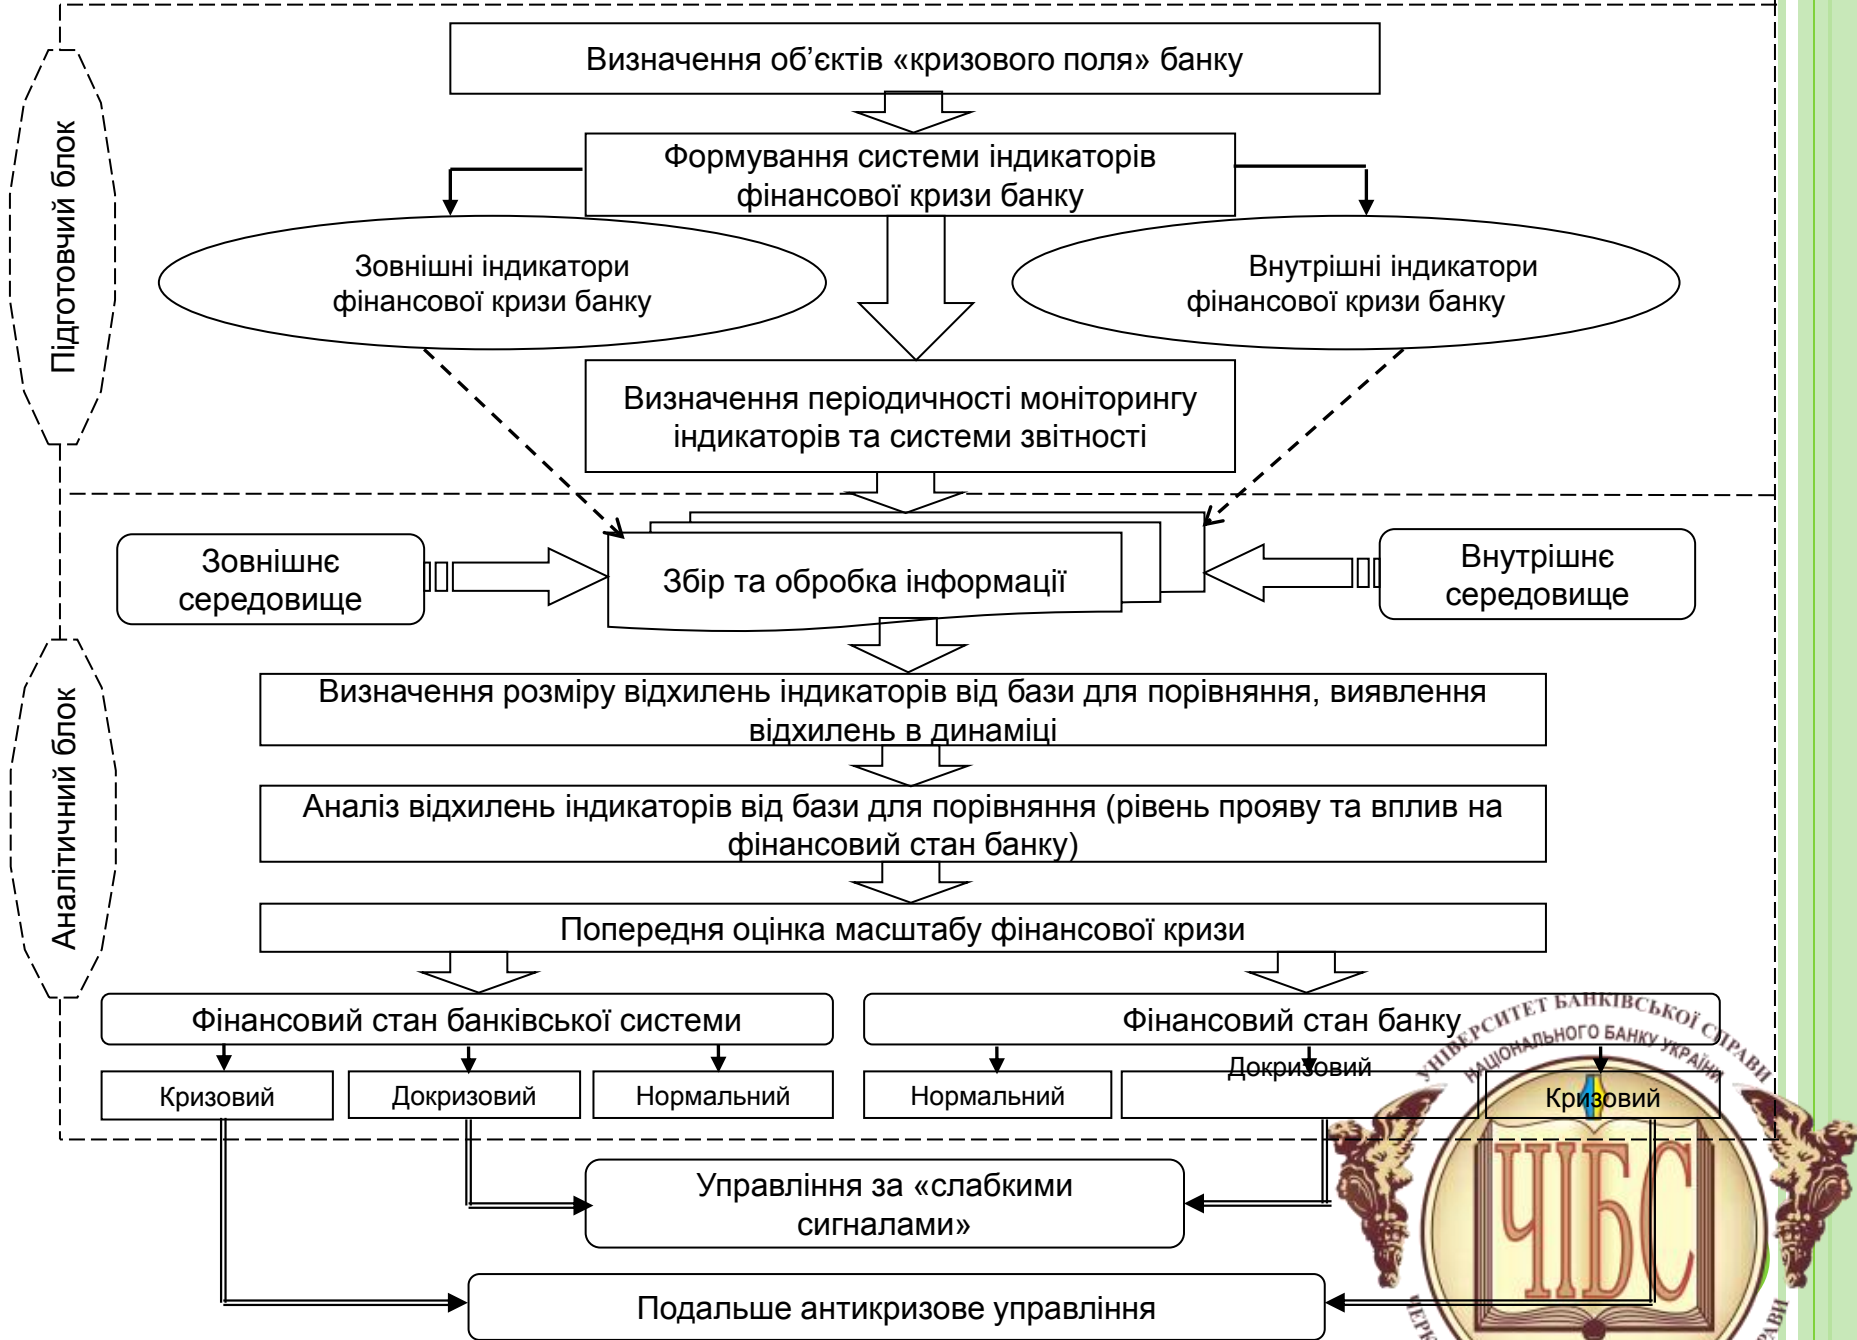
Підготовчий блок

Визначення об'єктів «кризового поля» банку

Формування системи індикаторів фінансової кризи банку

Зовнішні індикатори фінансової кризи банку

Внутрішні індикатори фінансової кризи банку

Визначення періодичності моніторингу індикаторів та системи звітності

Аналітичний блок

Зовнішнє середовище

Збір та обробка інформації

Внутрішнє середовище

Визначення розміру відхилень індикаторів від бази для порівняння, виявлення відхилень в динаміці

Аналіз відхилень індикаторів від бази для порівняння (рівень прояву та вплив на фінансовий стан банку)

Попередня оцінка масштабу фінансової кризи

Фінансовий стан банківської системи

Фінансовий стан банку

Кризовий

Докризовий

Нормальний

Нормальний

Докризовий

Кризовий

Управління за «слабкими сигналами»

Подальше антикризове управління

УНІВЕРСИТЕТ БАНКІВСЬКОЇ СПРАВИ НАЦІОНАЛЬНОГО БАНКУ УКРАЇНИ

ЧІБС